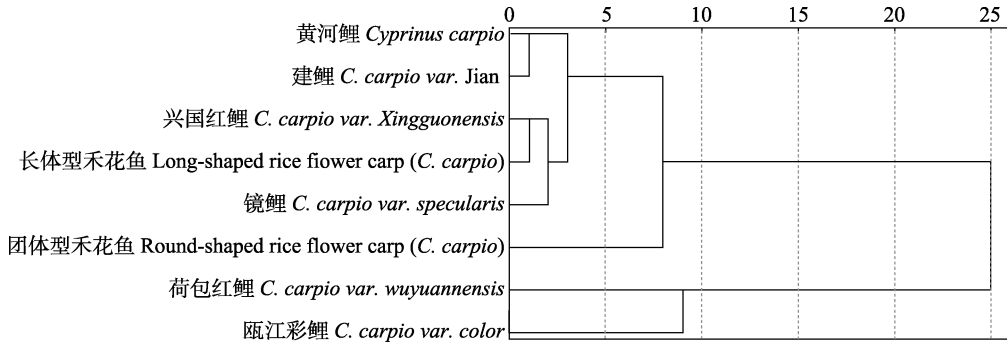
0 5 10 15 20 25

黄河鲤 Cyprinus carpio

建鲤 C. carpio var. Jian

兴国红鲤 C. carpio var. Xingguonensis

长体型禾花鱼 Long-shaped rice flower carp (C. carpio)

镜鲤 C. carpio var. specularis

团体型禾花鱼 Round-shaped rice flower carp (C. carpio)

荷包红鲤 C. carpio var. wuyuannensis

瓯江彩鲤 C. carpio var. color